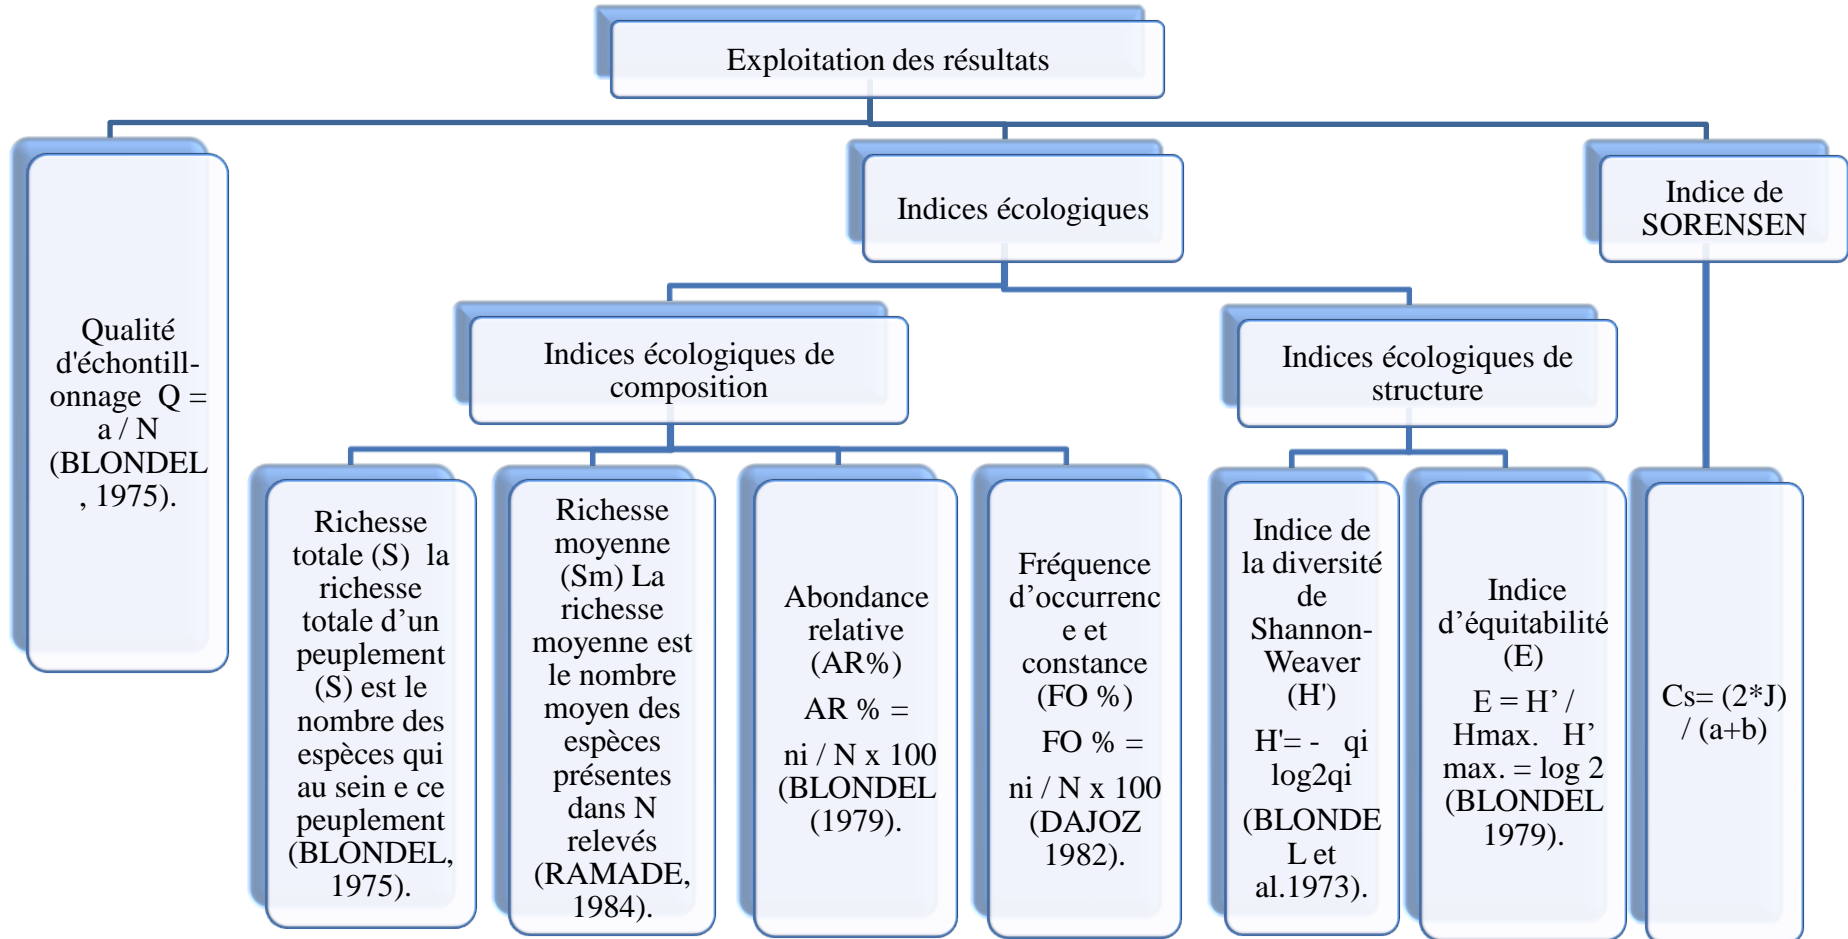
Exploitation des résultats

Qualité d'échontill-onnage Q = a / N (BLONDEL , 1975).

Indices écologiques

Indice de SORENSEN

Indices écologiques de composition

Indices écologiques de structure

Richesse totale (S) la richesse totale d'un peuplement (S) est le nombre des espèces qui au sein e ce peuplement (BLONDEL, 1975).

Richesse moyenne (Sm) La richesse moyenne est le nombre moyen des espèces présentes dans N relevés (RAMADE, 1984).

Abondance relative (AR%)

AR % =

ni / N x 100 (BLONDEL (1979).

Fréquence d'occurrence et constance (FO %)

FO % =

ni / N x 100 (DAJOZ 1982).

Indice de la diversité de Shannon-Weaver (H')

H'= - qi log2qi

(BLONDEL et al.1973).

Indice d'équitabilité (E)

E = H' / Hmax. H' max. = log 2 (BLONDEL 1979).

Cs= (2*J) / (a+b)